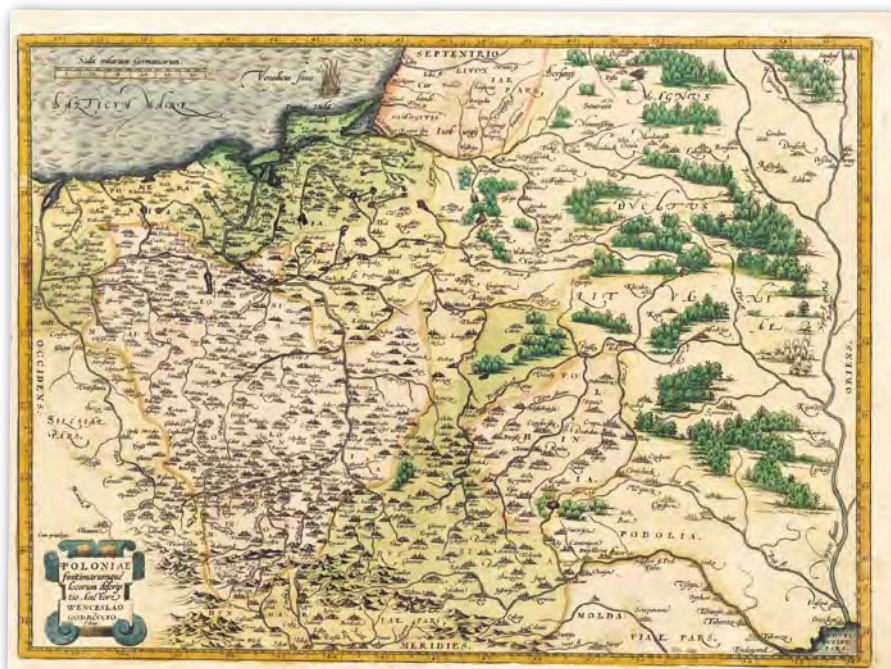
Stadia miliarum Germanicorum

Venedicus sinus

BALTICVM MARE

SEPTENTRIO

LIVON. PARS

SAMOGITIA

MAGNUS

DVCATVS

LIT VA

NIAE

OCCIDENS

ORIENS

SILESIAE PARS

PODOLIA.

MOLDA VIAE PARS

MERIDIES

POLONIAE finitimarumque locorum descriptio Auctore WENCESLAO GODRECCIO

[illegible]